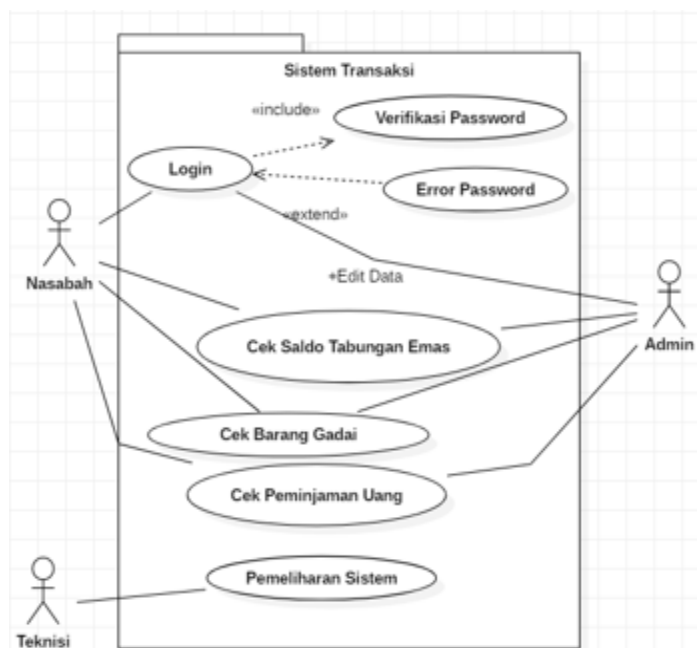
Sistem Transaksi

«include»

Verifikasi Password

Login

Error Password

«extend»

Nasabah

+Edit Data

Cek Saldo Tabungan Emas

Admin

Cek Barang Gadai

Cek Peminjaman Uang

Pemeliharan Sistem

Teknisi